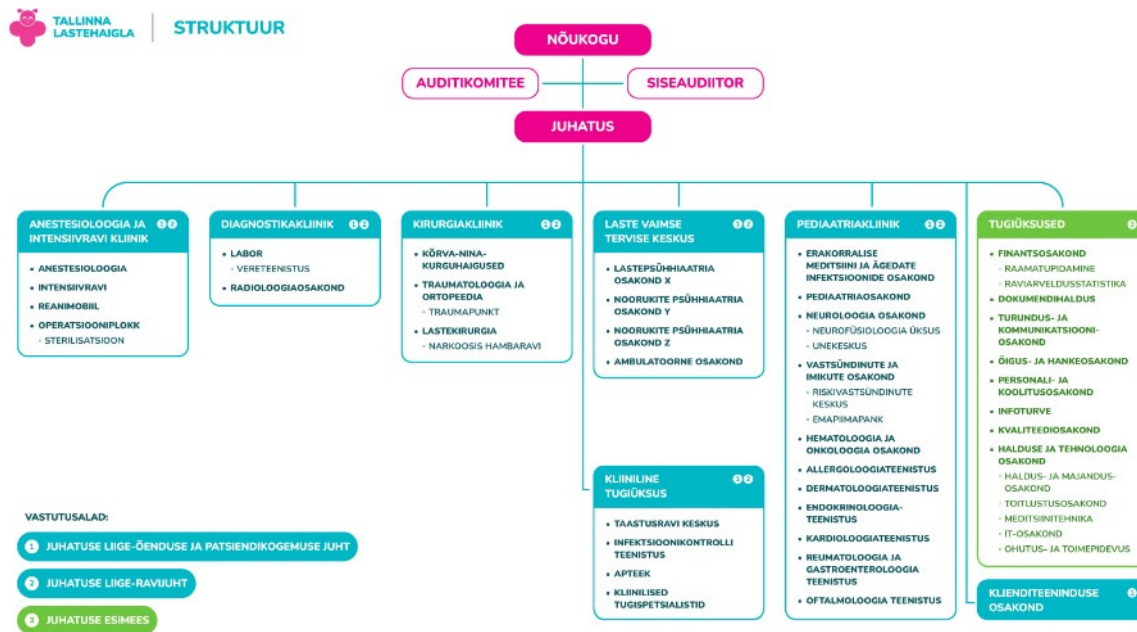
TALLINNA LASTEHAIGLA

STRUKTUUR

NÕUKOGU

AUDITIKOMITEE

SISEAUDIITOR

JUHATUS

ANESTESIOLOOGIA JA INTENSIIVRAVI KLIINIK 1 2
- ANESTESIOLOOGIA
- INTENSIIVRAVI
- REANIMOBIIL
- OPERATSIOONIPLOKK
  - STERILISATSIOON

DIAGNOSTIKAKLIINIK 1 2
- LABOR
  - VERETEENISTUS
- RADIOLOOGIAOSAKOND

KIRURGIAKLIINIK 1 2
- KÕRVA-NINA-KURGUHAIGUSED
- TRAUMATOLOOGIA JA ORTOPEEDIA
  - TRAUMAPUNKT
- LASTEKIRURGIA
  - NARKOOSIS HAMBARAVI

LASTE VAIMSE TERVISE KESKUS 1 2
- LASTEPSÜHHIAATRIA OSAKOND X
- NOORUKITE PSÜHHIAATRIA OSAKOND Y
- NOORUKITE PSÜHHIAATRIA OSAKOND Z
- AMBULATOORNE OSAKOND

KLIINILINE TUGIÜKSUS 1 2
- TAASTUSRAVI KESKUS
- INFEKTSIOONIKONTROLLI TEENISTUS
- APTEEK
- KLIINILISED TUGISPETSIALISTID

PEDIAATRIAKLIINIK 1 2
- ERAKORRALISE MEDITSIINI JA ÄGEDATE INFEKTSIOONIDE OSAKOND
- PEDIAATRIAOSAKOND
- NEUROLOOGIA OSAKOND
  - NEUROFÜSIOLOOGIA ÜKSUS
  - UNEKESKUS
- VASTSÜNDINUTE JA IMIKUTE OSAKOND
  - RISKIVASTSÜNDINUTE KESKUS
  - EMAPIIMAPANK
- HEMATOLOOGIA JA ONKOLOOGIA OSAKOND
- ALLERGOLOOGIATEENISTUS
- DERMATOLOOGIATEENISTUS
- ENDOKRINOLOOGIATEENISTUS
- KARDIOLOOGIATEENISTUS
- REUMATOLOOGIA JA GASTROENTEROLOOGIA TEENISTUS
- OFTALMOLOOGIA TEENISTUS

TUGIÜKSUSED 3
- FINANTSOSAKOND
  - RAAMATUPIDAMINE
  - RAVIARVELDUSSTATISTIKA
- DOKUMENDIHALDUS
- TURUNDUS- JA KOMMUNIKATSIOONIOSAKOND
- ÕIGUS- JA HANKEOSAKOND
- PERSONALI- JA KOOLITUSOSAKOND
- INFOTURVE
- KVALITEEDIOSAKOND
- HALDUSE JA TEHNOLOOGIA OSAKOND
  - HALDUS- JA MAJANDUSOSAKOND
  - TOITLUSTUSOSAKOND
  - MEDITSIINITEHNIKA
  - IT-OSAKOND
  - OHUTUS- JA TOIMEPIDEVUS

KLIENDITEENINDUSE OSAKOND 3

VASTUTUSALAD:
1 JUHATUSE LIIGE-ÕENDUSE JA PATSIENDIKOGEMUSE JUHT
2 JUHATUSE LIIGE-RAVIJUHT
3 JUHATUSE ESIMEES